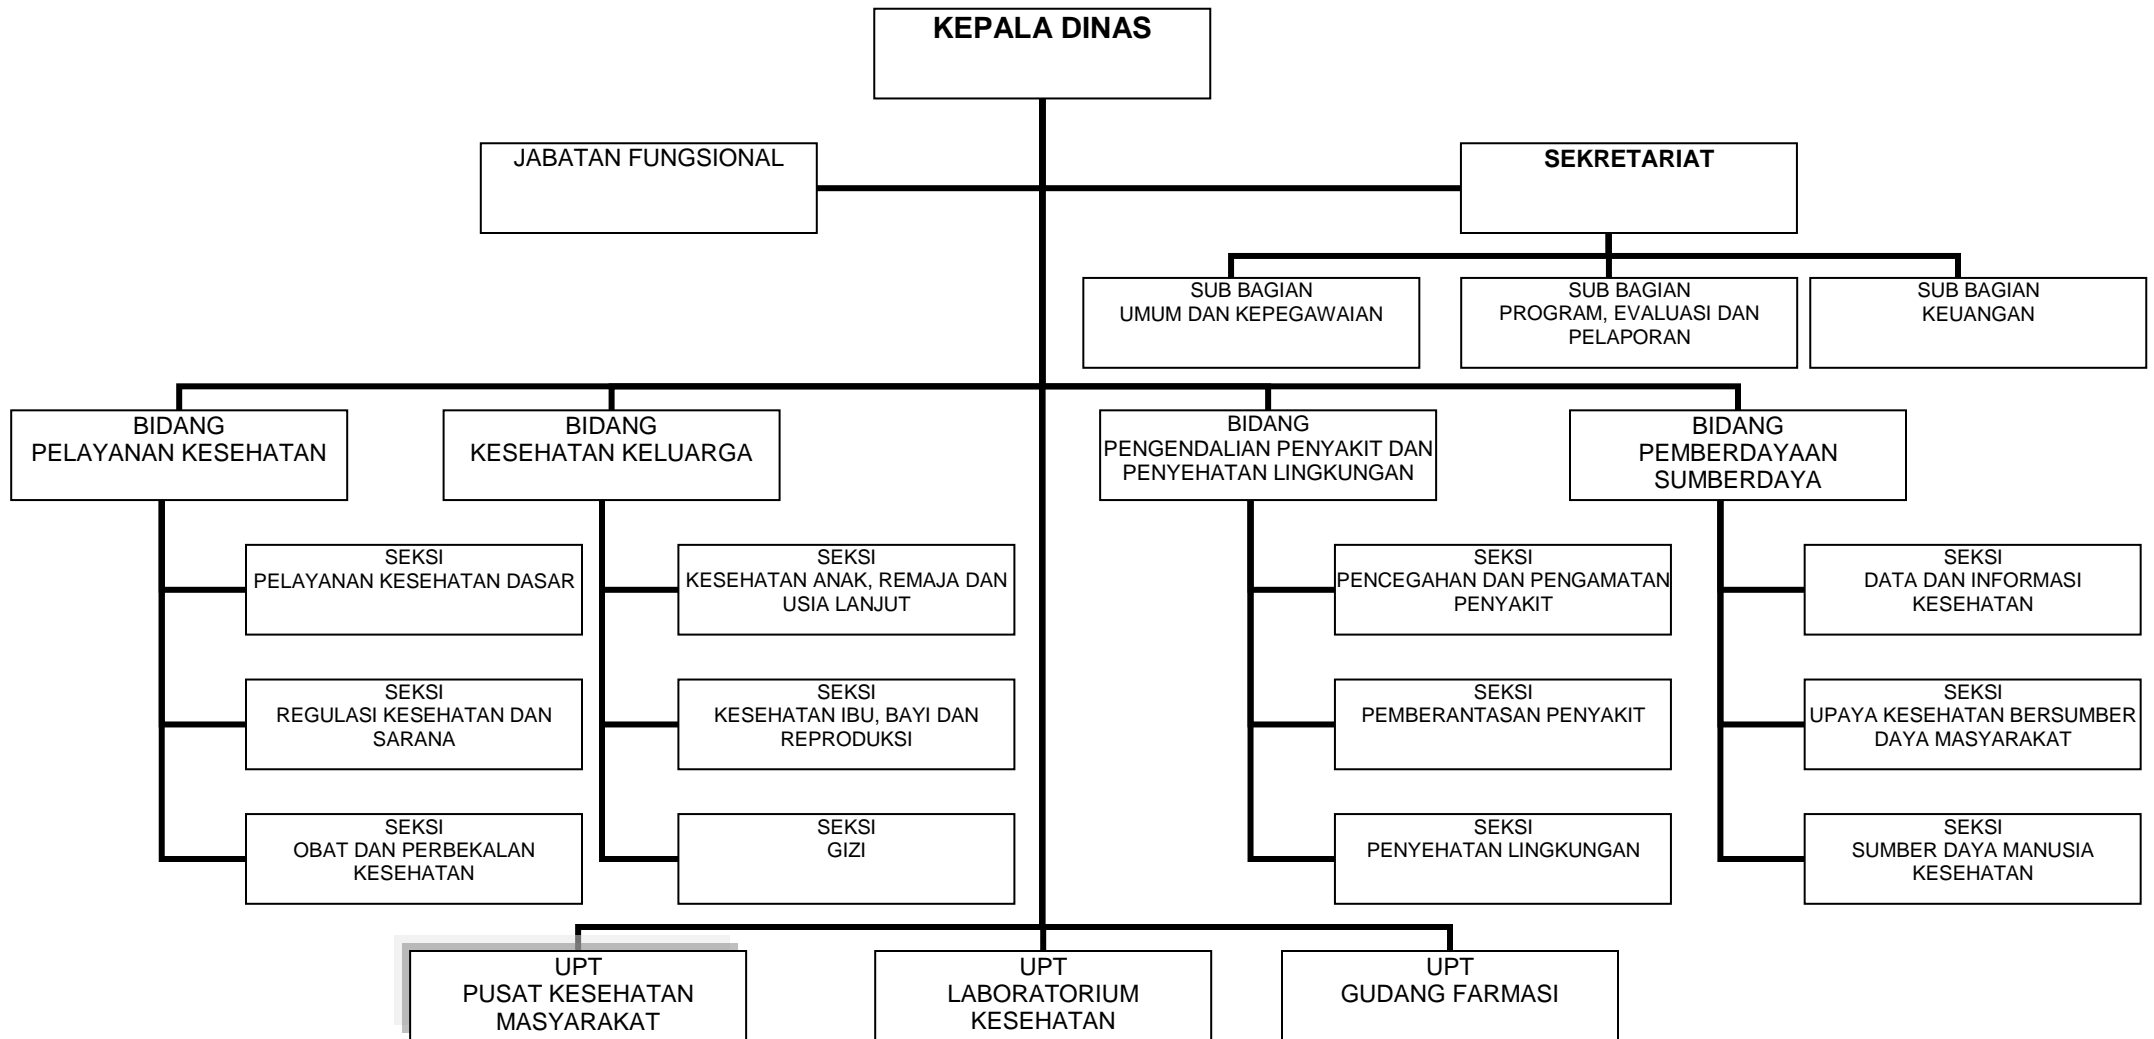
KEPALA DINAS

JABATAN FUNGSIONAL

SEKRETARIAT

SUB BAGIAN
UMUM DAN KEPEGAWAIAN

SUB BAGIAN
PROGRAM, EVALUASI DAN PELAPORAN

SUB BAGIAN
KEUANGAN

BIDANG
PELAYANAN KESEHATAN

SEKSI
PELAYANAN KESEHATAN DASAR

SEKSI
REGULASI KESEHATAN DAN SARANA

SEKSI
OBAT DAN PERBEKALAN KESEHATAN

BIDANG
KESEHATAN KELUARGA

SEKSI
KESEHATAN ANAK, REMAJA DAN USIA LANJUT

SEKSI
KESEHATAN IBU, BAYI DAN REPRODUKSI

SEKSI
GIZI

BIDANG
PENGENDALIAN PENYAKIT DAN PENYEHATAN LINGKUNGAN

SEKSI
PENCEGAHAN DAN PENGAMATAN PENYAKIT

SEKSI
PEMBERANTASAN PENYAKIT

SEKSI
PENYEHATAN LINGKUNGAN

BIDANG
PEMBERDAYAAN SUMBERDAYA

SEKSI
DATA DAN INFORMASI KESEHATAN

SEKSI
UPAYA KESEHATAN BERSUMBER DAYA MASYARAKAT

SEKSI
SUMBER DAYA MANUSIA KESEHATAN

UPT
PUSAT KESEHATAN MASYARAKAT

UPT
LABORATORIUM KESEHATAN

UPT
GUDANG FARMASI